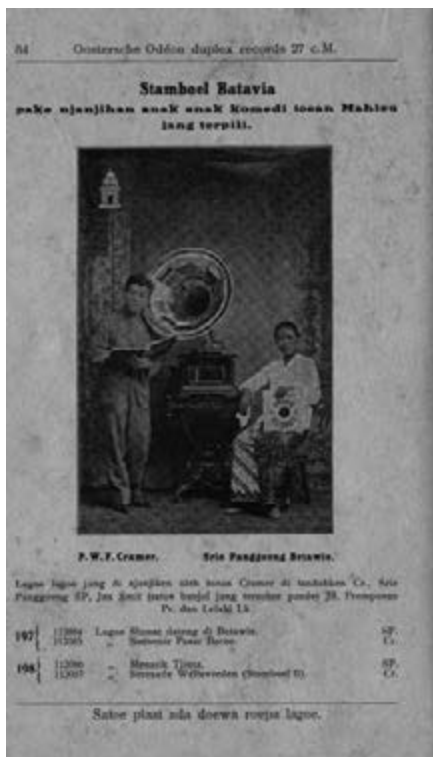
84 Oosteresche Odéon duplex records 27 c.M.

Stamboel Batavia
pake njanjihan anak anak komedi toean Mahieu jang terpilih.

P. W. F. Cramer. Sris Panggoeng Betawie.

Lagoe lagoe jang di njanjiken oleh toean Cramer di tandakken Cr., Sris Panggoeng SP, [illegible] pande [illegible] Prempoean Pr. dan Lelaki Lk.

| | | | |
|---|---|---|---|
| 197 | 112884 | Lagoe Sinjo datang di Betawie. | SP. |
| | 112885 | „ Samsoe Pasar Baroe. | Cr. |
| 198 | 112886 | „ Mesarik Tjina. | SP. |
| | 112887 | „ Serenade Wellewenten (Stambool II). | Cr. |

Satoe plaat ada doewa roepa lagoe.